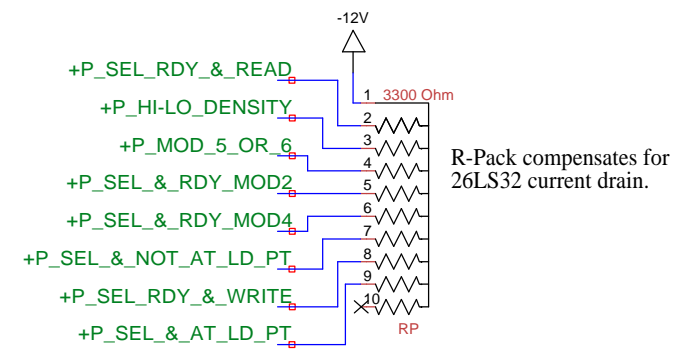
-12V

+P_SEL_RDY_&_READ
+P_HI-LO_DENSITY
+P_MOD_5_OR_6
+P_SEL_&_RDY_MOD2
+P_SEL_&_RDY_MOD4
+P_SEL_&_NOT_AT_LD_PT
+P_SEL_RDY_&_WRITE
+P_SEL_&_AT_LD_PT

1 3300 Ohm
2
3
4
5
6
7
8
9
10
RP

R-Pack compensates for 26LS32 current drain.